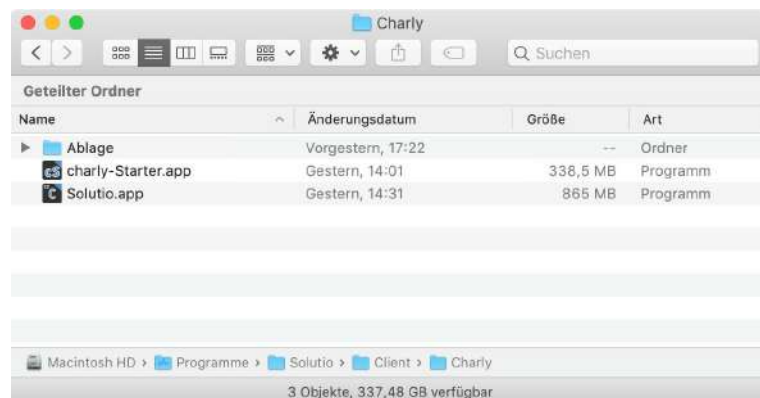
Charly

Q Suchen

Geteilter Ordner

| Name | Änderungsdatum | Größe | Art |
|---|---|---|---|
| Ablage | Vorgestern, 17:22 | -- | Ordner |
| charly-Starter.app | Gestern, 14:01 | 338,5 MB | Programm |
| Solutio.app | Gestern, 14:31 | 865 MB | Programm |

Macintosh HD › Programme › Solutio › Client › Charly

3 Objekte, 337,48 GB verfügbar